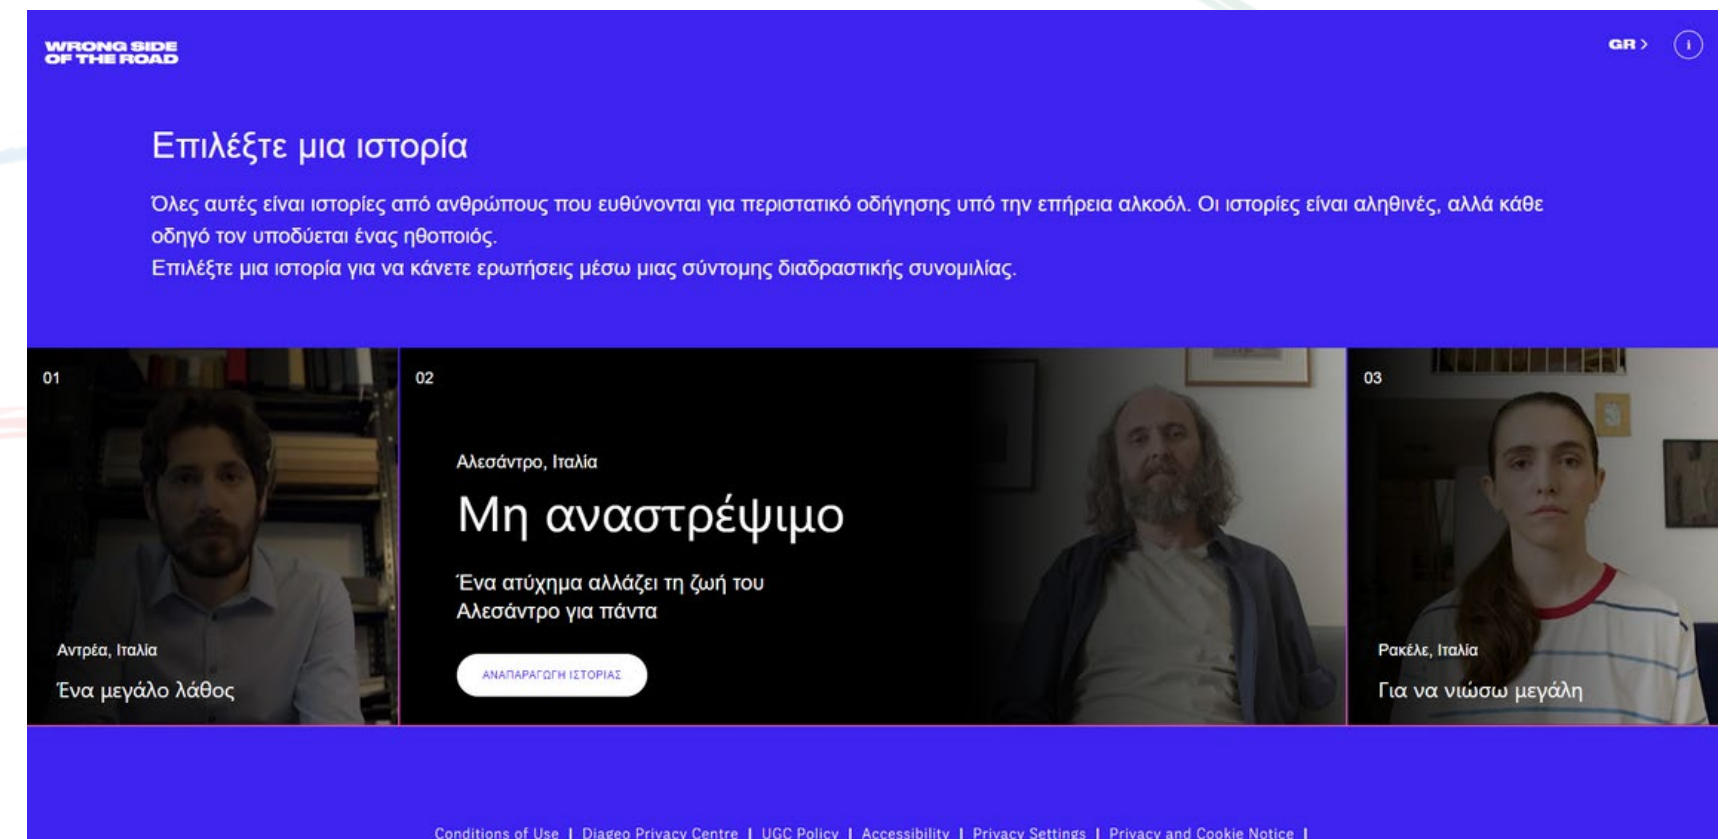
WRONG SIDE
OF THE ROAD

GR >

Επιλέξτε μια ιστορία

Όλες αυτές είναι ιστορίες από ανθρώπους που ευθύνονται για περιστατικό οδήγησης υπό την επήρεια αλκοόλ. Οι ιστορίες είναι αληθινές, αλλά κάθε οδηγό τον υποδύεται ένας ηθοποιός.
Επιλέξτε μια ιστορία για να κάνετε ερωτήσεις μέσω μιας σύντομης διαδραστικής συνομιλίας.

01

Αντρέα, Ιταλία

Ένα μεγάλο λάθος

02

Αλεσάντρο, Ιταλία

Μη αναστρέψιμο

Ένα ατύχημα αλλάζει τη ζωή του Αλεσάντρο για πάντα

ΑΝΑΠΑΡΑΓΩΓΗ ΙΣΤΟΡΙΑΣ

03

Ρακέλε, Ιταλία

Για να νιώσω μεγάλη

Conditions of Use | Diageo Privacy Centre | UGC Policy | Accessibility | Privacy Settings | Privacy and Cookie Notice |